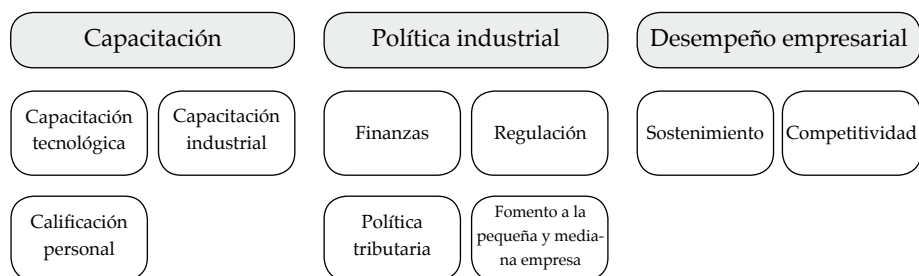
Capacitación

Capacitación tecnológica

Capacitación industrial

Calificación personal

Política industrial

Finanzas

Regulación

Política tributaria

Fomento a la pequeña y mediana empresa

Desempeño empresarial

Sostenimiento

Competitividad